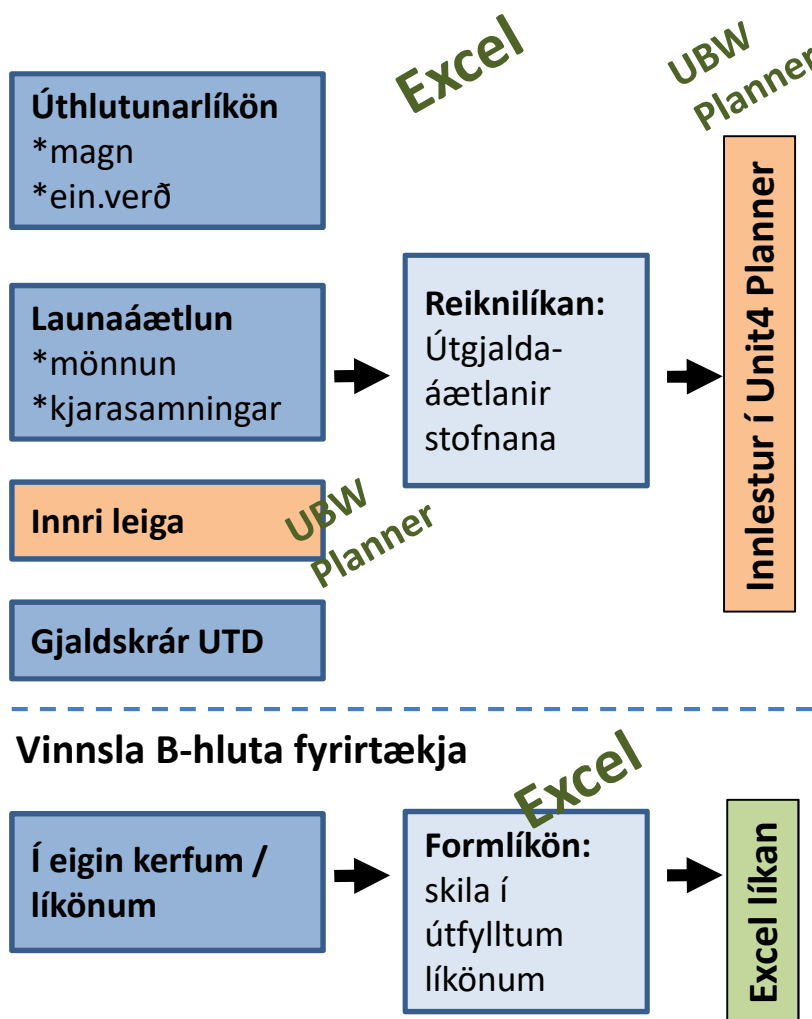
Excel

UBW Planner

Úthlutunarlíkön
*magn
*ein.verð

Launaáætlun
*mönnun
*kjarasamningar

Innri leiga

UBW Planner

Gjaldskrár UTD

Reiknilíkan:
Útgjaldaáætlanir stofnana

Innlestur í Unit4 Planner

Vinnsla B-hluta fyrirtækja

Excel

Í eigin kerfum / líkönum

Formlíkön:
skila í útfylltum líkönum

Excel líkan